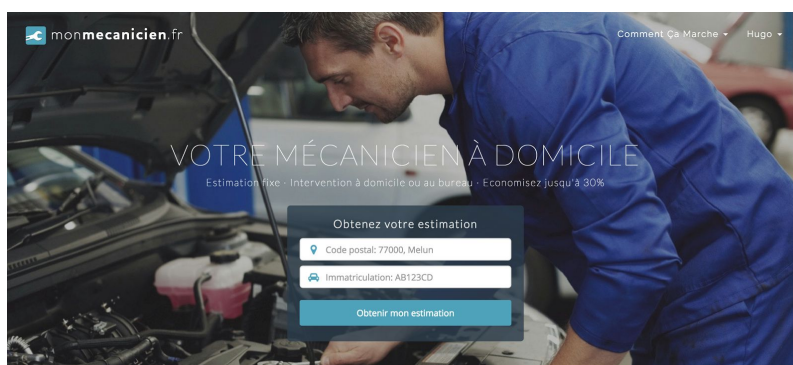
monmecanicien.fr

Comment Ça Marche ▾ Hugo ▾

VOTRE MÉCANICIEN À DOMICILE

Estimation fixe · Intervention à domicile ou au bureau · Economisez jusqu'à 30%

Obtenez votre estimation

Code postal: 77000, Melun

Immatriculation: AB123CD

Obtenir mon estimation